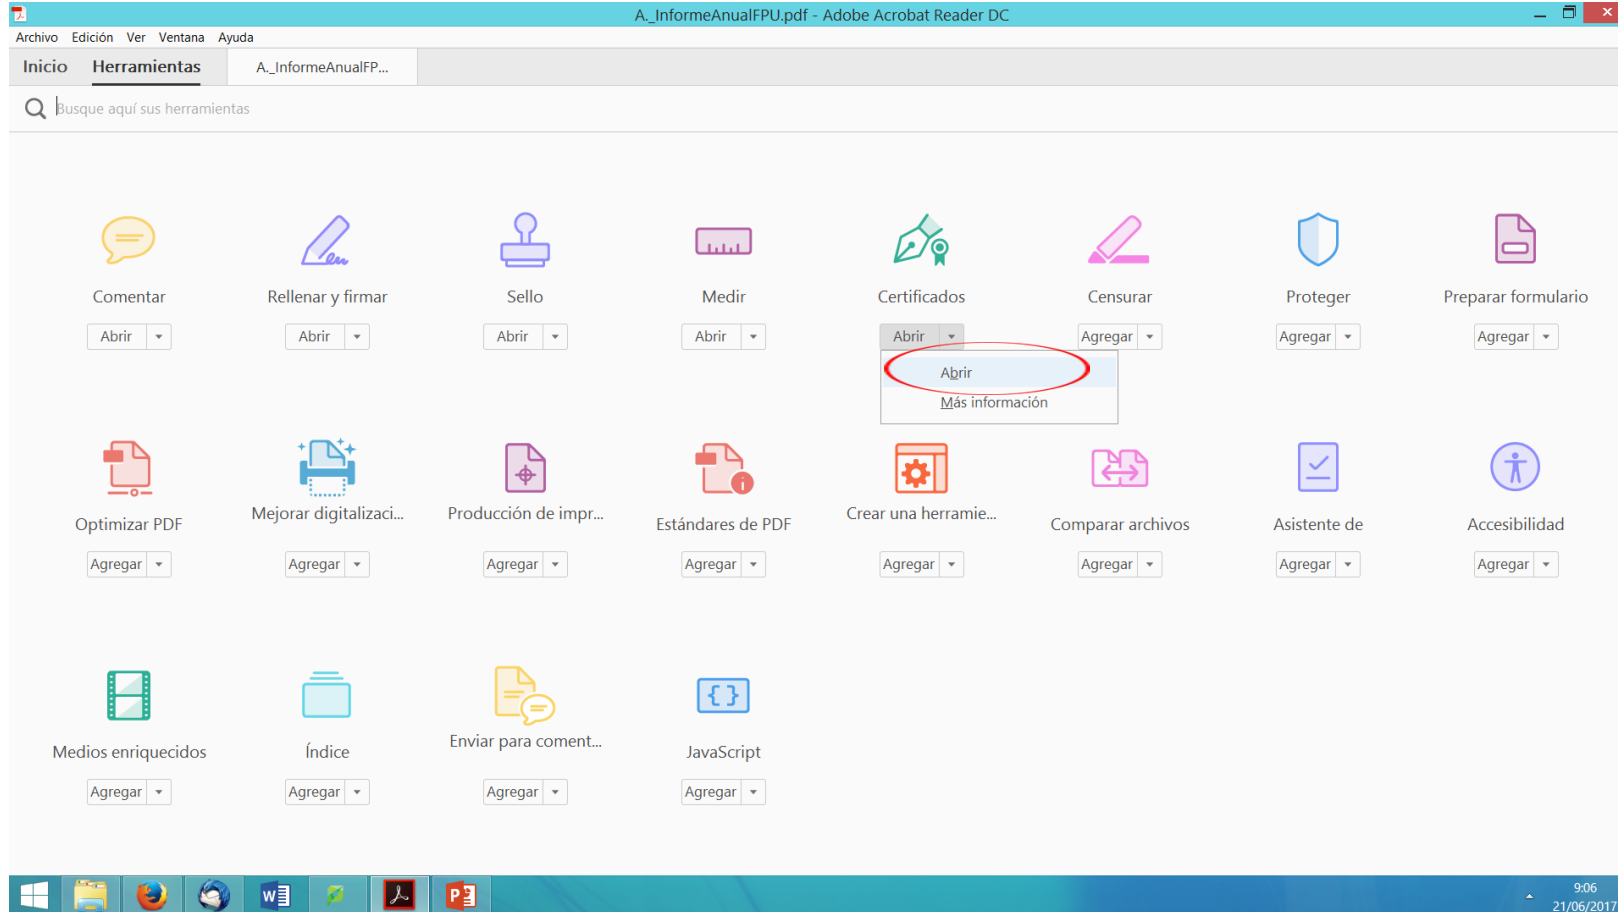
A._InformeAnualFPU.pdf - Adobe Acrobat Reader DC

Archivo Edición Ver Ventana Ayuda

Inicio Herramientas A._InformeAnualFP...

Busque aquí sus herramientas

Comentar
Abrir

Rellenar y firmar
Abrir

Sello
Abrir

Medir
Abrir

Certificados
Abrir

Abrir
Más información

Censurar
Agregar

Proteger
Agregar

Preparar formulario
Agregar

Optimizar PDF
Agregar

Mejorar digitalizaci...
Agregar

Producción de impr...
Agregar

Estándares de PDF
Agregar

Crear una herramie...
Agregar

Comparar archivos
Agregar

Asistente de
Agregar

Accesibilidad
Agregar

Medios enriquecidos
Agregar

Índice
Agregar

Enviar para coment...
Agregar

JavaScript
Agregar

9:06
21/06/2017